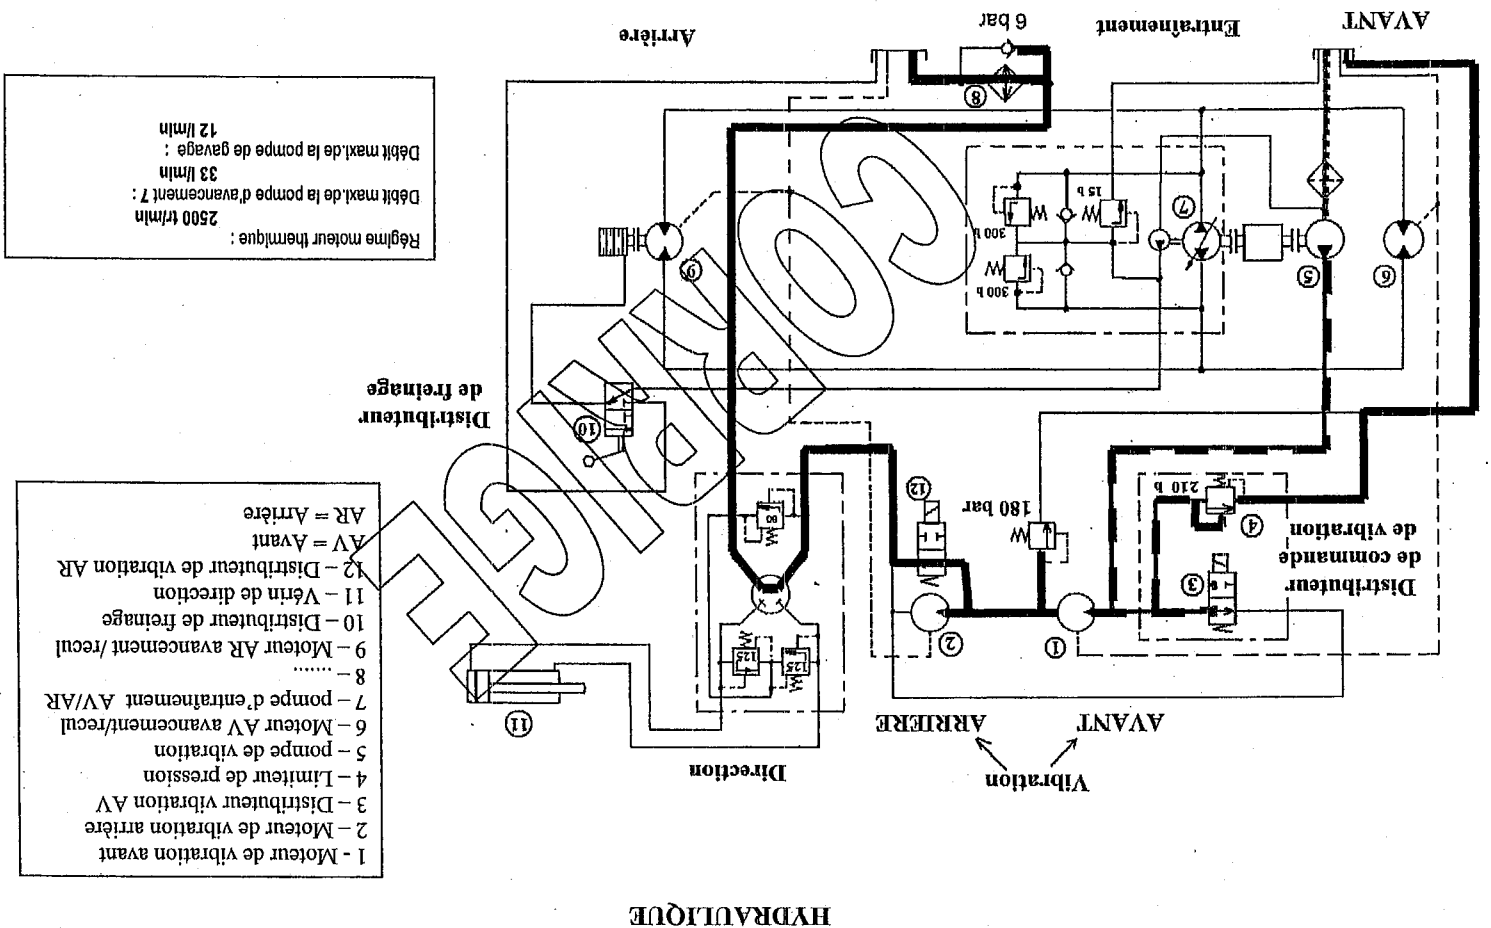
HYDRAULIQUE

1 - Moteur de vibration avant
2 – Moteur de vibration arrière
3 – Distributeur vibration AV
4 – Limiteur de pression
5 – pompe de vibration
6 – Moteur AV avancement/recul
7 – pompe d'entraînement AV/AR
8 – .......
9 – Moteur AR avancement /recul
10 – Distributeur de freinage
11 – Vérin de direction
12 – Distributeur de vibration AR
AV = Avant
AR = Arrière

Régime moteur thermique : 2500 tr/min
Débit maxi.de la pompe d'avancement 7 : 33 l/min
Débit maxi.de la pompe de gavage : 12 l/min

AVANT
Entraînement
Arrière
6 bar
8
15 b
300 b
300 b
7
5
6
9
Distributeur de freinage
10
12
180 bar
210 b
4
Distributeur de commande de vibration
3
1
2
80
125
125
11
Direction
Vibration
AVANT
ARRIERE
CORRIGE